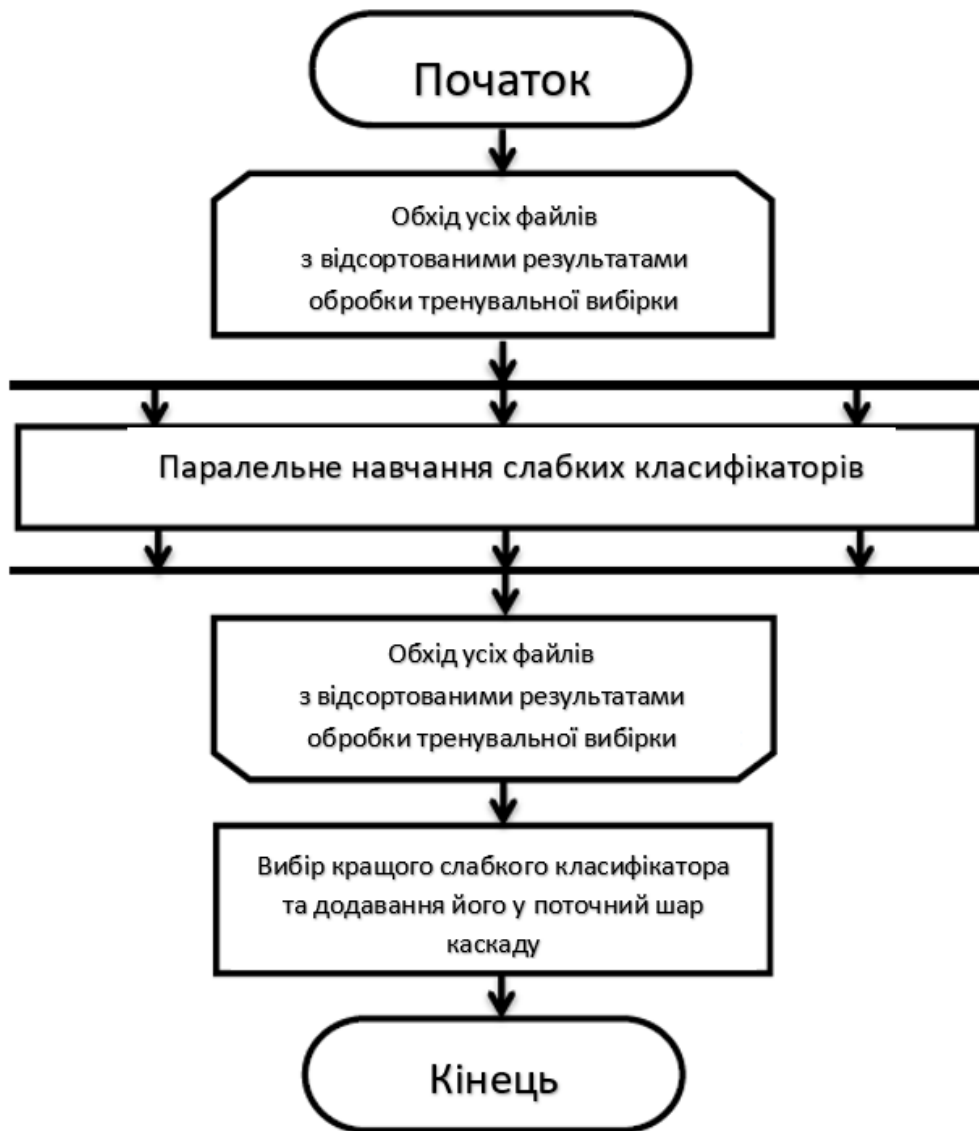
Початок

Обхід усіх файлів
з відсортованими результатами
обробки тренувальної вибірки

Паралельне навчання слабких класифікаторів

Обхід усіх файлів
з відсортованими результатами
обробки тренувальної вибірки

Вибір кращого слабкого класифікатора
та додавання його у поточний шар
каскаду

Кінець